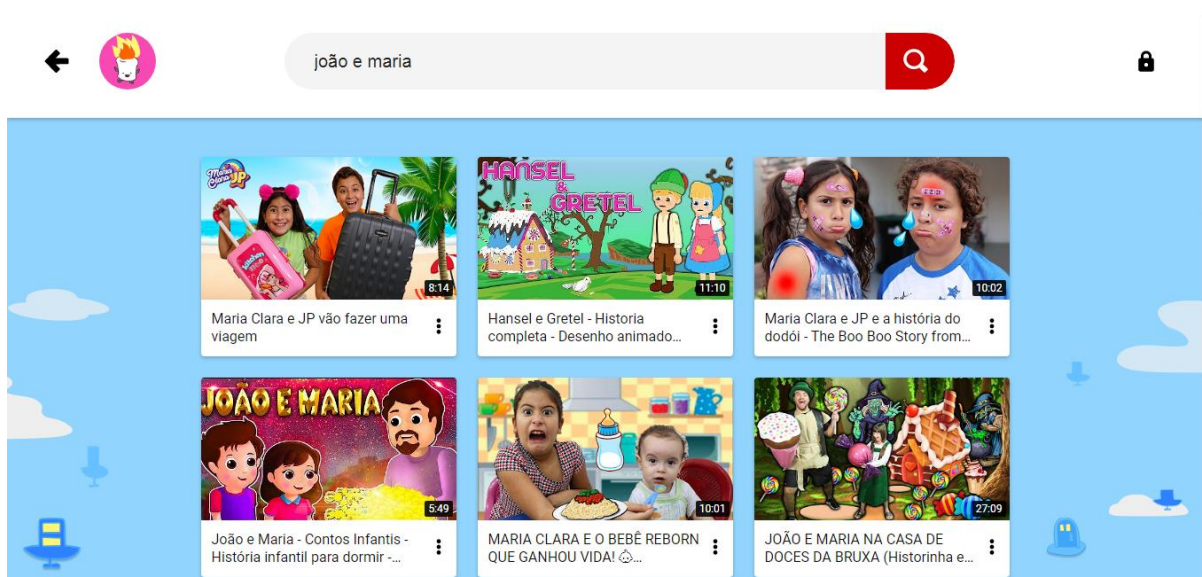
joão e maria

Maria Clara JP

8:14

Maria Clara e JP vão fazer uma viagem

HANSEL & GRETEL

11:10

Hansel e Gretel - Historia completa - Desenho animado...

10:02

Maria Clara e JP e a história do dodói - The Boo Boo Story from...

JOÃO E MARIA

5:49

João e Maria - Contos Infantis - História infantil para dormir -...

10:01

MARIA CLARA E O BEBÊ REBORN QUE GANHOU VIDA! 👶...

27:09

JOÃO E MARIA NA CASA DE DOCES DA BRUXA (Historinha e...